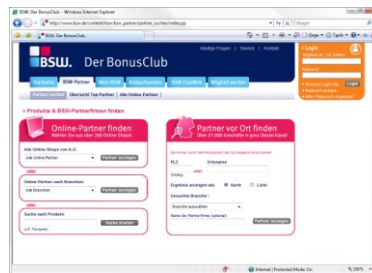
BSW: Der BonusClub - Windows Internet Explorer

http://www.bsw.de/content/bsw_partner/partner_suchen/index.jsp

Google

BSW: Der BonusClub

BSW. Der BonusClub

Häufige Fragen | Service | Kontakt

Login

Startseite | BSW-Partner | Mein BSW | Sonderaktionen | BSW Gutthaben | Mitglied werden

Partner suchen | Übersicht Top Partner | Alle Online Partner

> Produkte & BSW-Partnerfirmen finden

Online-Partner finden

Wählen Sie aus über 200 Online-Shops!

Alle Online-Shops von A-Z:

Alle Online-Partner

Partner anzeigen

oder

Online-Partner nach Branchen:

Alle Branchen

Partner anzeigen

oder

Suche nach Produkt:

Suche starten

Partner vor Ort finden

Über 27.000 Geschäfte in ganz Deutschland!

PLZ

Ortsname

Ergebnis anzeigen als: Karte Liste

Gesuchte Branche:

Branche auswählen

Name der Partnerfirma (optional):

Partner anzeigen

Internet | Protected Mode: On

100%